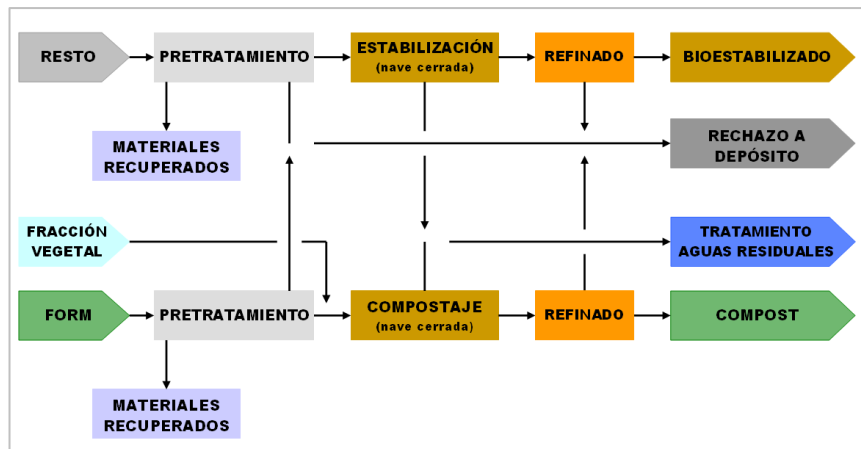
RESTO

PRETRATAMIENTO

ESTABILIZACIÓN
(nave cerrada)

REFINADO

BIOESTABILIZADO

MATERIALES RECUPERADOS

RECHAZO A DEPÓSITO

FRACCIÓN VEGETAL

TRATAMIENTO AGUAS RESIDUALES

FORM

PRETRATAMIENTO

COMPOSTAJE
(nave cerrada)

REFINADO

COMPOST

MATERIALES RECUPERADOS